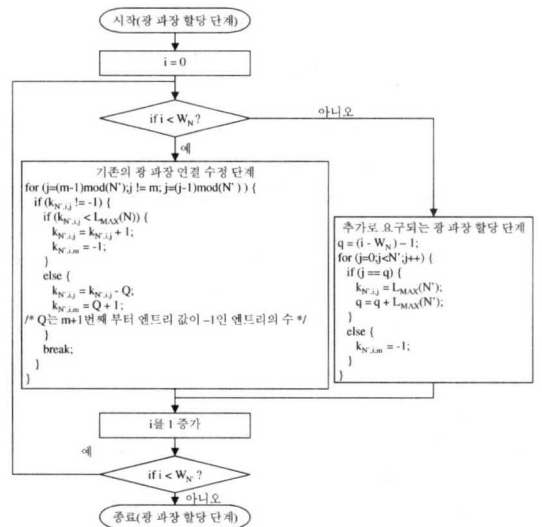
시작(광 파장 할당 단계)

i = 0

if i < $W_N$?

아니오

예

기존의 광 파장 연결 수정 단계
for (j=(m-1)mod(N');j != m; j=(j-1)mod(N') ) {
  if ($k_{N',i,j}$ != -1) {
    if ($k_{N',i,j}$ < $L_{MAX}$(N)) {
      $k_{N',i,j}$ = $k_{N',i,j}$ + 1;
      $k_{N',i,m}$ = -1;
    }
    else {
      $k_{N',i,j}$ = $k_{N',i,j}$ - Q;
      $k_{N',i,m}$ = Q + 1;
/* Q는 m+1번째 부터 엔트리 값이 -1인 엔트리의 수 */
    }
    break;
  }
}

추가로 요구되는 광 파장 할당 단계
q = (i - $W_N$) – 1;
for (j=0;j<N';j++) {
  if (j == q) {
    $k_{N',i,j}$ = $L_{MAX}$(N');
    q = q + $L_{MAX}$(N');
  }
  else {
    $k_{N',i,m}$ = -1;
  }
}

i를 1 증가

예

if i < $W_{N'}$?

아니오

종료(광 파장 할당 단계)